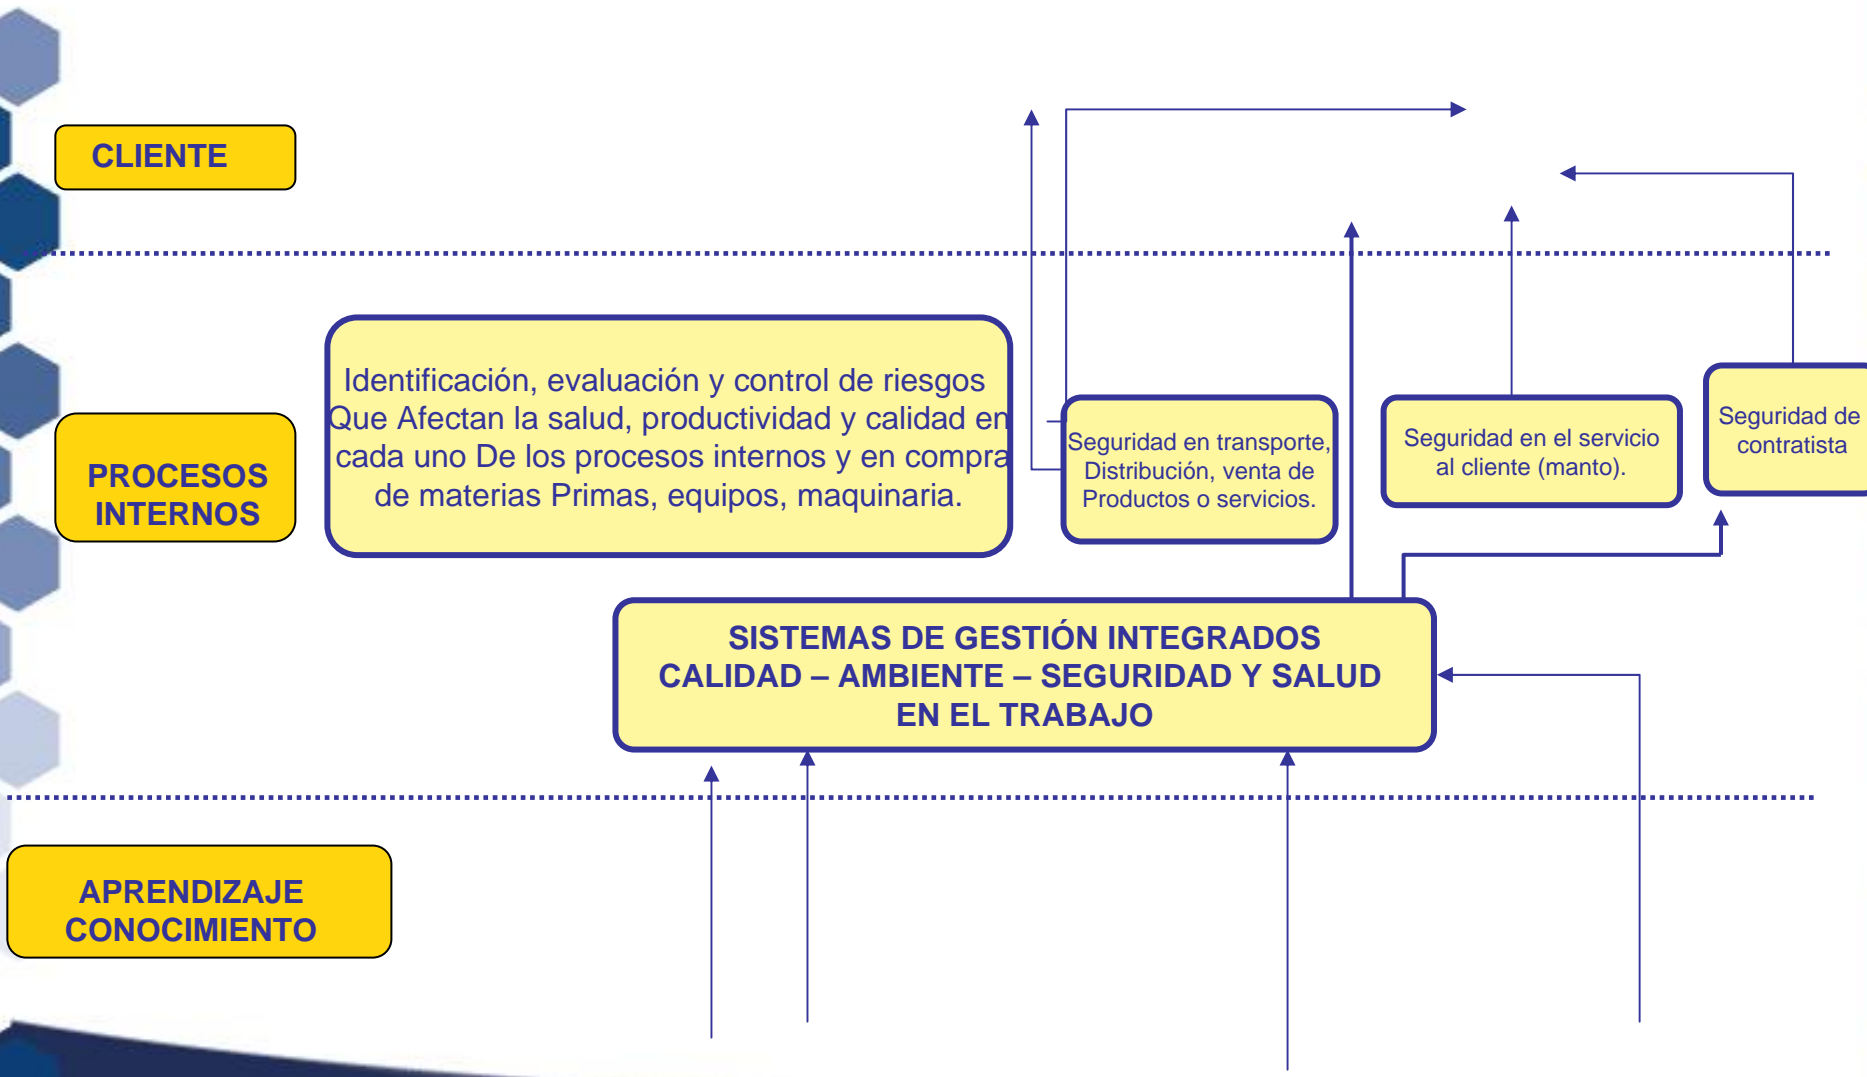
CLIENTE

PROCESOS INTERNOS

Identificación, evaluación y control de riesgos Que Afectan la salud, productividad y calidad en cada uno De los procesos internos y en compra de materias Primas, equipos, maquinaria.

Seguridad en transporte, Distribución, venta de Productos o servicios.

Seguridad en el servicio al cliente (manto).

Seguridad de contratista

SISTEMAS DE GESTIÓN INTEGRADOS
CALIDAD – AMBIENTE – SEGURIDAD Y SALUD EN EL TRABAJO

APRENDIZAJE CONOCIMIENTO